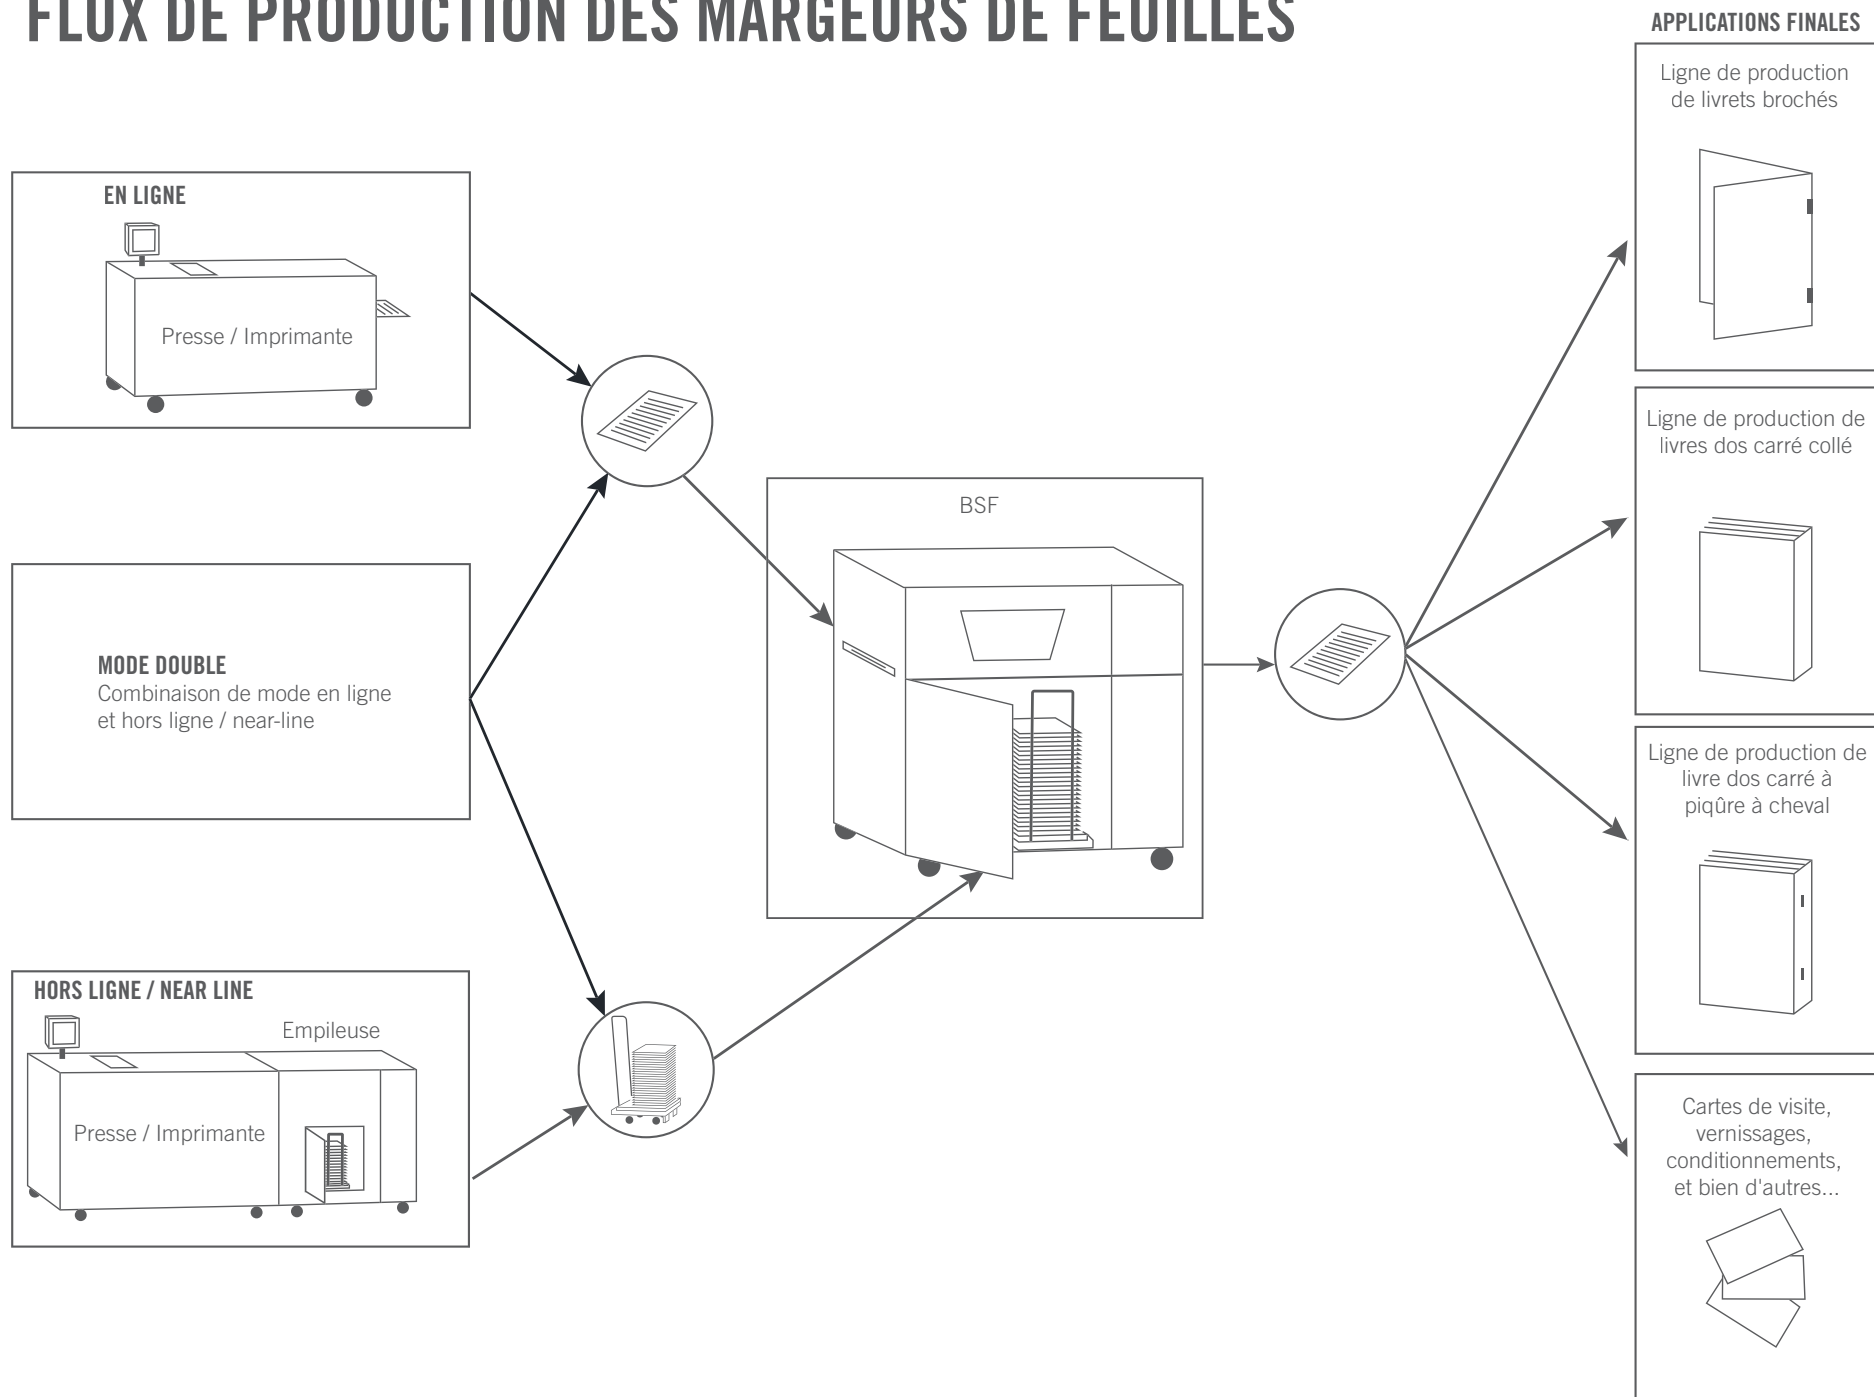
FLUX DE PRODUCTION DES MARGEURS DE FEUILLES

APPLICATIONS FINALES

EN LIGNE

Presse / Imprimante

MODE DOUBLE
Combinaison de mode en ligne et hors ligne / near-line

HORS LIGNE / NEAR LINE

Empileuse

Presse / Imprimante

BSF

Ligne de production de livrets brochés

Ligne de production de livres dos carré collé

Ligne de production de livre dos carré à piqûre à cheval

Cartes de visite, vernissages, conditionnements, et bien d'autres...